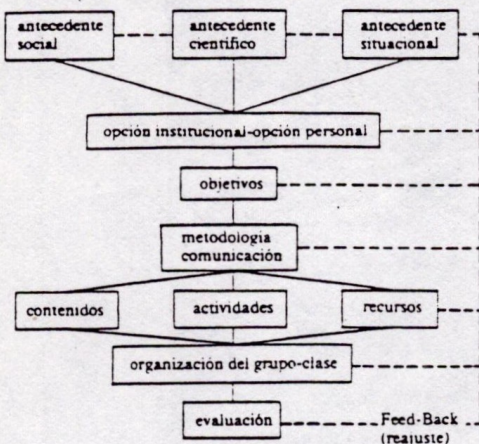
antecedente social

antecedente científico

antecedente situacional

opción institucional-opción personal

objetivos

metodología comunicación

contenidos

actividades

recursos

organización del grupo-clase

evaluación

Feed-Back (reajuste)